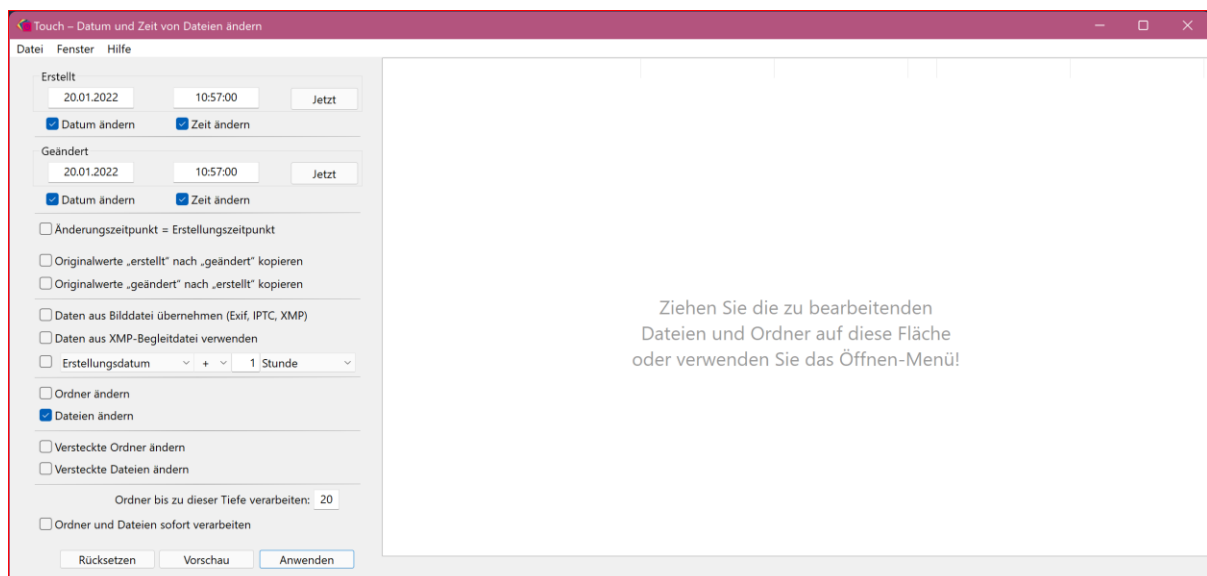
Touch – Datum und Zeit von Dateien ändern

Datei Fenster Hilfe

Erstellt
20.01.2022 10:57:00 Jetzt
Datum ändern Zeit ändern

Geändert
20.01.2022 10:57:00 Jetzt
Datum ändern Zeit ändern

Änderungszeitpunkt = Erstellungszeitpunkt

Originalwerte „erstellt" nach „geändert" kopieren
Originalwerte „geändert" nach „erstellt" kopieren

Daten aus Bilddatei übernehmen (Exif, IPTC, XMP)
Daten aus XMP-Begleitdatei verwenden
Erstellungsdatum + 1 Stunde

Ordner ändern
Dateien ändern

Versteckte Ordner ändern
Versteckte Dateien ändern

Ordner bis zu dieser Tiefe verarbeiten: 20
Ordner und Dateien sofort verarbeiten

Rücksetzen Vorschau Anwenden

Ziehen Sie die zu bearbeitenden Dateien und Ordner auf diese Fläche oder verwenden Sie das Öffnen-Menü!